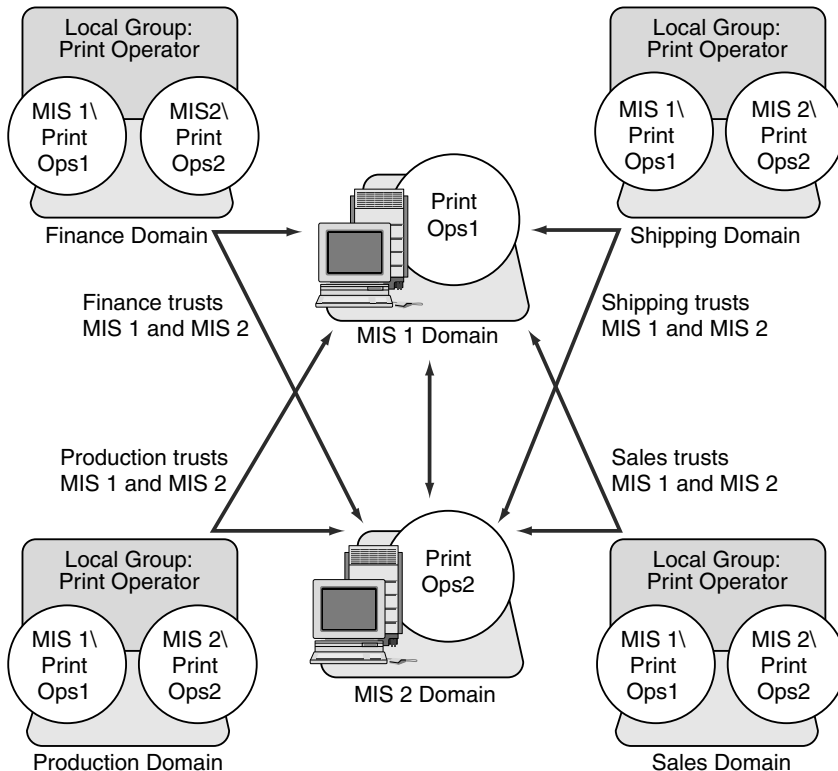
Local Group:
Print Operator

MIS 1\
Print
Ops1

MIS2\
Print
Ops2

Finance Domain

Local Group:
Print Operator

MIS 1\
Print
Ops1

MIS 2\
Print
Ops2

Shipping Domain

Print
Ops1

MIS 1 Domain

Finance trusts
MIS 1 and MIS 2

Shipping trusts
MIS 1 and MIS 2

Production trusts
MIS 1 and MIS 2

Sales trusts
MIS 1 and MIS 2

Print
Ops2

MIS 2 Domain

Local Group:
Print Operator

MIS 1\
Print
Ops1

MIS 2\
Print
Ops2

Production Domain

Local Group:
Print Operator

MIS 1\
Print
Ops1

MIS 2\
Print
Ops2

Sales Domain